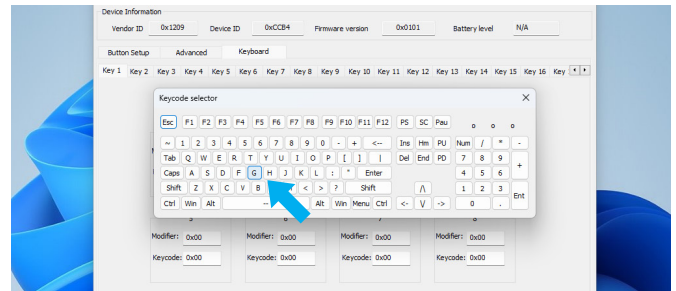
Device Information

Vendor ID 0x1209 Device ID 0xCCB4 Firmware version 0x0101 Battery level N/A

Button Setup Advanced Keyboard

Key 1 Key 2 Key 3 Key 4 Key 5 Key 6 Key 7 Key 8 Key 9 Key 10 Key 11 Key 12 Key 13 Key 14 Key 15 Key 16

Keycode selector

Esc F1 F2 F3 F4 F5 F6 F7 F8 F9 F10 F11 F12 PS SC Pau o o o

~ 1 2 3 4 5 6 7 8 9 0 - + <-- Ins Hm PU Num / * -

Tab Q W E R T Y U I O P [ ] | Del End PD 7 8 9 +

Caps A S D F G H J K L : " Enter 4 5 6

Shift Z X C V B < > ? Shift /\ 1 2 3 Ent

Ctrl Win Alt Alt Win Menu Ctrl <- \/ -> 0 .

Modifier: 0x00 Modifier: 0x00 Modifier: 0x00 Modifier: 0x00

Keycode: 0x00 Keycode: 0x00 Keycode: 0x00 Keycode: 0x00